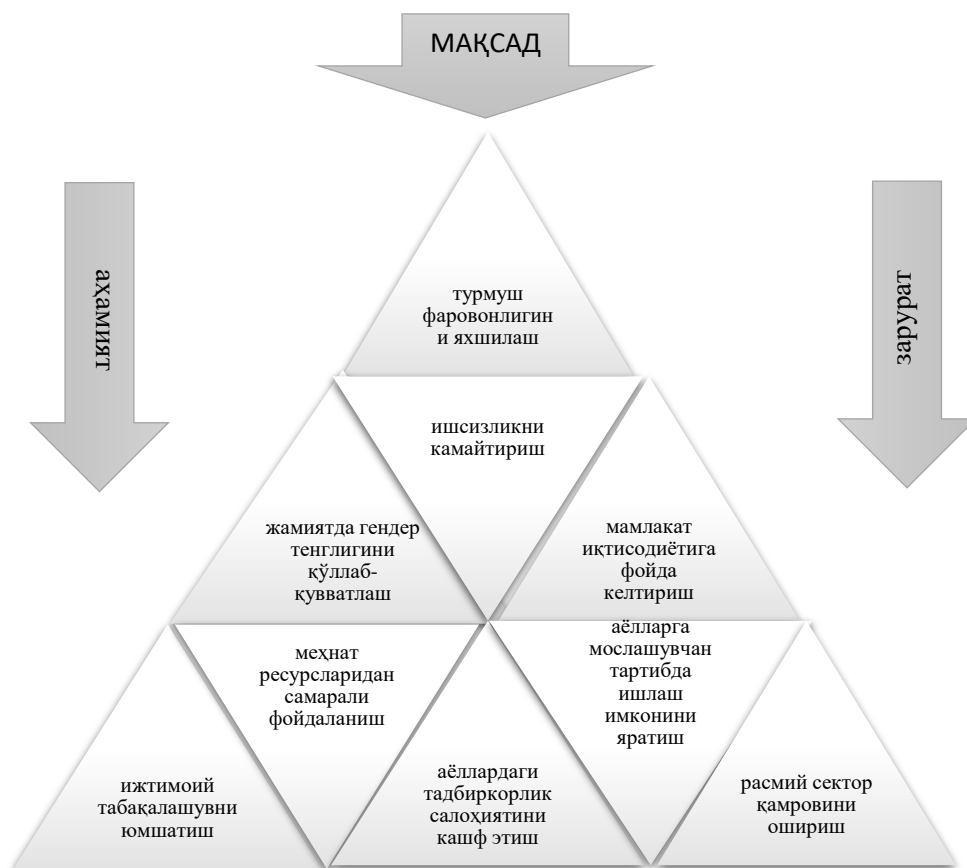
МАҚСАД

аҳамият

зарурат

турмуш фаровонлигин и яхшилаш

ишсизликни камайтириш

жамиятда гендер тенглигини қўллаб-қувватлаш

мамлакат иқтисодиётига фойда келтириш

меҳнат ресурсларидан самарали фойдаланиш

аёлларга мослашувчан тартибда ишлаш имконини яратиш

ижтимоий табақалашувни юмшатиш

аёллардаги тадбиркорлик салоҳиятини кашф этиш

расмий сектор қамровини ошириш